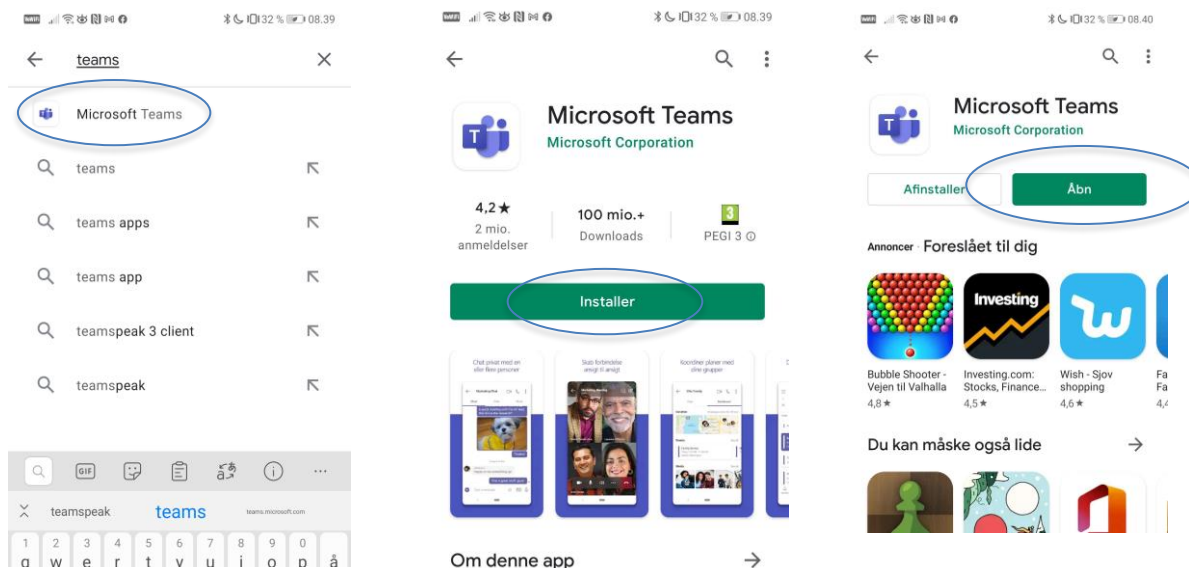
32 % 08.39

teams

Microsoft Teams

teams

teams apps

teams app

teamspeak 3 client

teamspeak

GIF

teamspeak teams teams.microsoft.com

1 q 2 w 3 e 4 r 5 t 6 y 7 u 8 i 9 o 0 p å

32 % 08.39

Microsoft Teams
Microsoft Corporation

4,2★
2 mio. anmeldelser

100 mio.+
Downloads

3
PEGI 3

Installer

Chat privat med en eller flere personer

Skab forbindelse ansigt til ansigt

Koordiner planer med dine grupper

Om denne app

32 % 08.40

Microsoft Teams
Microsoft Corporation

Afinstaller

Åbn

Annoncer Foreslået til dig

Investing

Bubble Shooter - Vejen til Valhalla
4,8★

Investing.com: Stocks, Finance...
4,5★

Wish - Sjov shopping
4,6★

Fa Fa 4,4

Du kan måske også lide